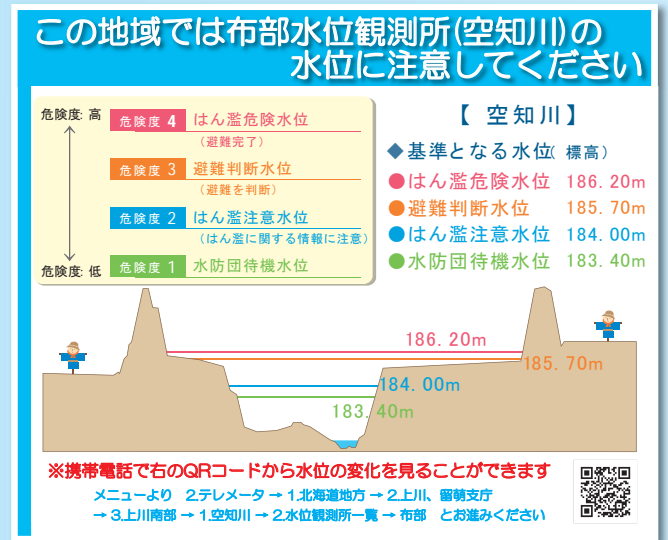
この地域では布部水位観測所(空知川)の
水位に注意してください

危険度: 高

危険度 4 はん濫危険水位
(避難完了)

危険度 3 避難判断水位
(避難を判断)

危険度 2 はん濫注意水位
(はん濫に関する情報に注意)

危険度: 低

危険度 1 水防団待機水位

【 空知川 】

◆基準となる水位(標高)

● はん濫危険水位 186.20m
● 避難判断水位 185.70m
● はん濫注意水位 184.00m
● 水防団待機水位 183.40m

186.20m
185.70m
184.00m
183.40m

※携帯電話で右のQRコードから水位の変化を見ることができます

メニューより 2.テレメータ → 1.北海道地方 → 2.上川、留萌支庁
→ 3.上川南部 → 1.空知川 → 2.水位観測所一覧 → 布部 とお進みください